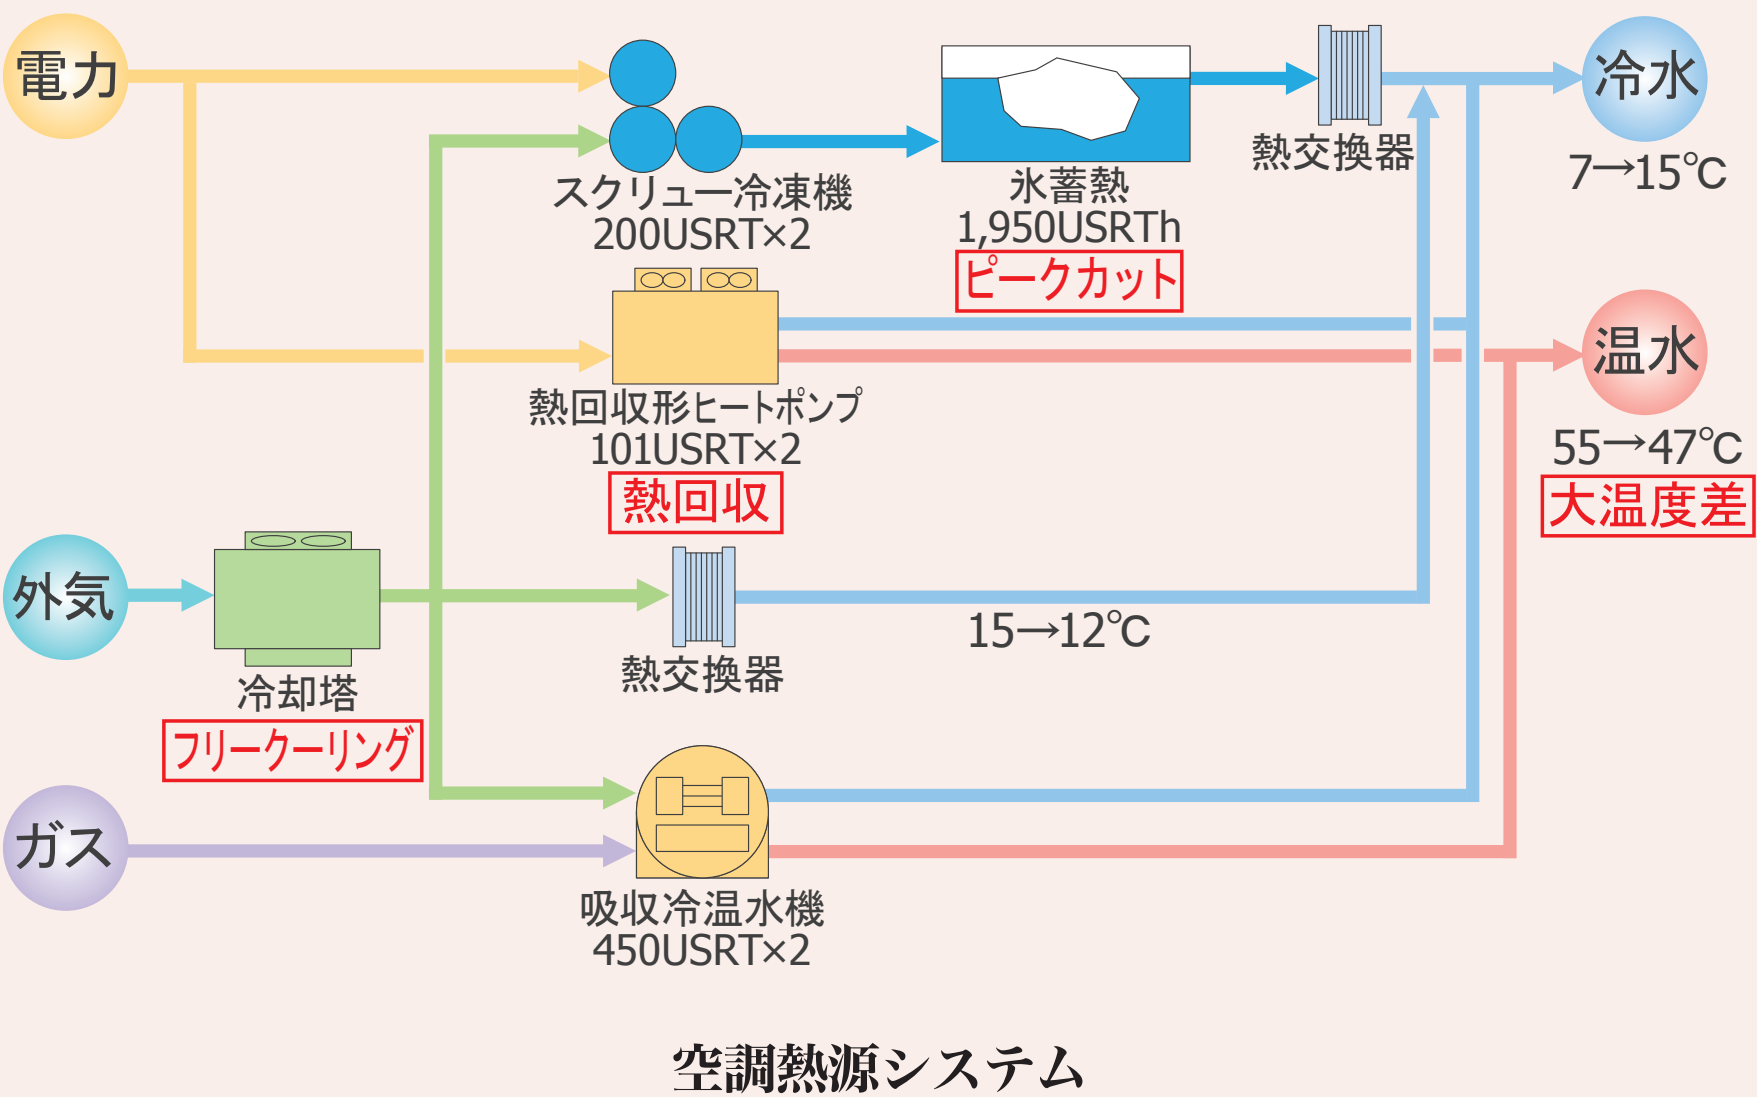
電力

スクリュー冷凍機
200USRT×2

氷蓄熱
1,950USRTh
ピークカット

熱交換器

冷水
7→15℃

熱回収形ヒートポンプ
101USRT×2
熱回収

温水
55→47℃
大温度差

外気

冷却塔
フリークーリング

熱交換器

15→12℃

ガス

吸収冷温水機
450USRT×2

空調熱源システム